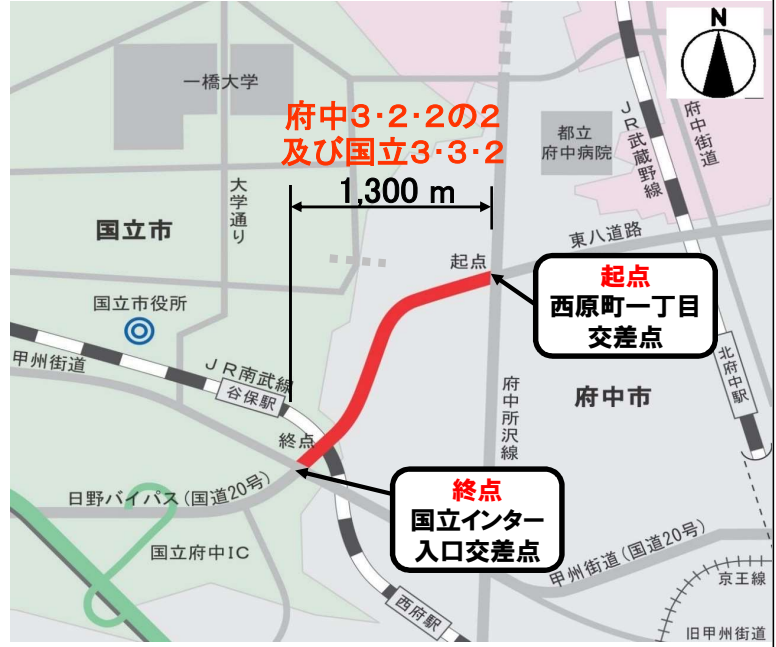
N

一橋大学

府中3·2·2の2
及び国立3·3·2

都立
府中病院

JR武蔵野線

府中街道

大学通り

1,300 m

国立市

東八道路

起点

起点
西原町一丁目
交差点

国立市役所

甲州街道

JR南武線

谷保駅

府中所沢線

府中市

北府中駅

終点

終点
国立インター
入口交差点

日野バイパス(国道20号)

国立府中IC

甲州街道(国道20号)

京王線

西府駅

旧甲州街道